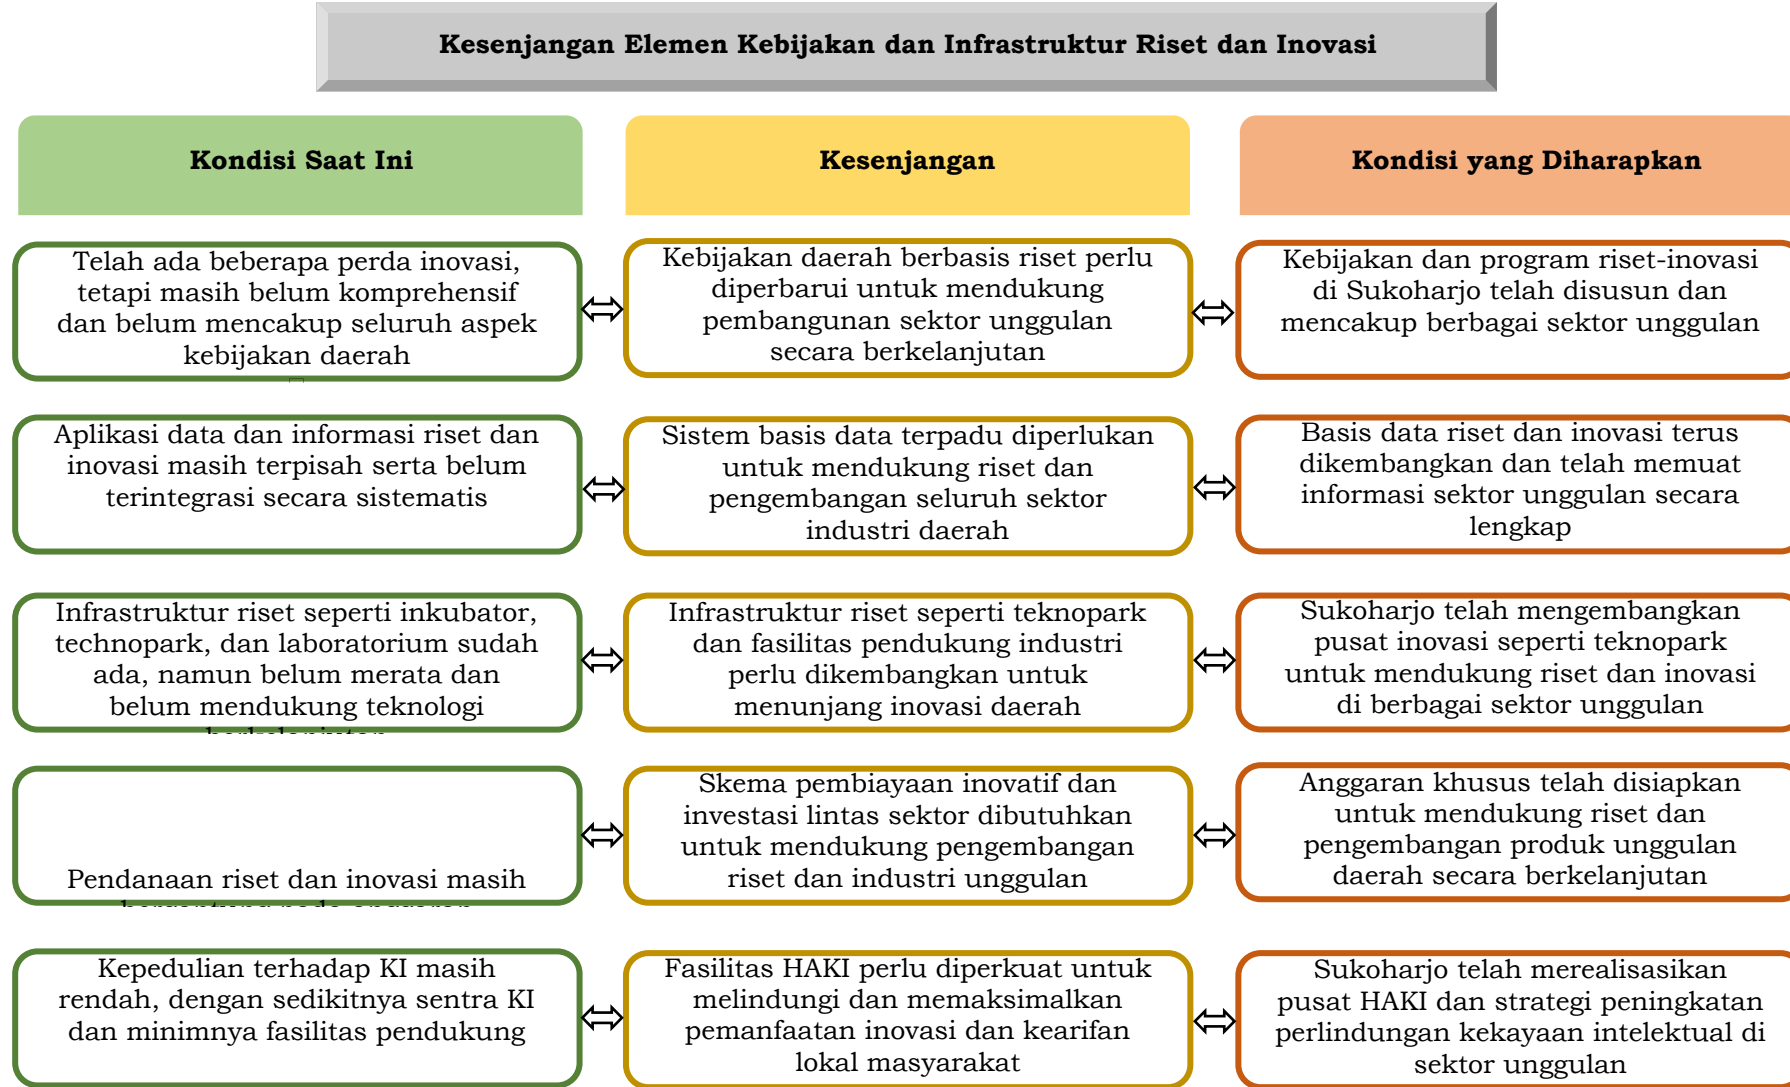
Kesenjangan Elemen Kebijakan dan Infrastruktur Riset dan Inovasi

| Kondisi Saat Ini | | Kesenjangan | | Kondisi yang Diharapkan |
|---|---|---|---|---|
| Telah ada beberapa perda inovasi, tetapi masih belum komprehensif dan belum mencakup seluruh aspek kebijakan daerah | ⇔ | Kebijakan daerah berbasis riset perlu diperbarui untuk mendukung pembangunan sektor unggulan secara berkelanjutan | ⇔ | Kebijakan dan program riset-inovasi di Sukoharjo telah disusun dan mencakup berbagai sektor unggulan |
| Aplikasi data dan informasi riset dan inovasi masih terpisah serta belum terintegrasi secara sistematis | ⇔ | Sistem basis data terpadu diperlukan untuk mendukung riset dan pengembangan seluruh sektor industri daerah | ⇔ | Basis data riset dan inovasi terus dikembangkan dan telah memuat informasi sektor unggulan secara lengkap |
| Infrastruktur riset seperti inkubator, technopark, dan laboratorium sudah ada, namun belum merata dan belum mendukung teknologi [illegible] | ⇔ | Infrastruktur riset seperti teknopark dan fasilitas pendukung industri perlu dikembangkan untuk menunjang inovasi daerah | ⇔ | Sukoharjo telah mengembangkan pusat inovasi seperti teknopark untuk mendukung riset dan inovasi di berbagai sektor unggulan |
| Pendanaan riset dan inovasi masih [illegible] | ⇔ | Skema pembiayaan inovatif dan investasi lintas sektor dibutuhkan untuk mendukung pengembangan riset dan industri unggulan | ⇔ | Anggaran khusus telah disiapkan untuk mendukung riset dan pengembangan produk unggulan daerah secara berkelanjutan |
| Kepedulian terhadap KI masih rendah, dengan sedikitnya sentra KI dan minimnya fasilitas pendukung | ⇔ | Fasilitas HAKI perlu diperkuat untuk melindungi dan memaksimalkan pemanfaatan inovasi dan kearifan lokal masyarakat | ⇔ | Sukoharjo telah merealisasikan pusat HAKI dan strategi peningkatan perlindungan kekayaan intelektual di sektor unggulan |